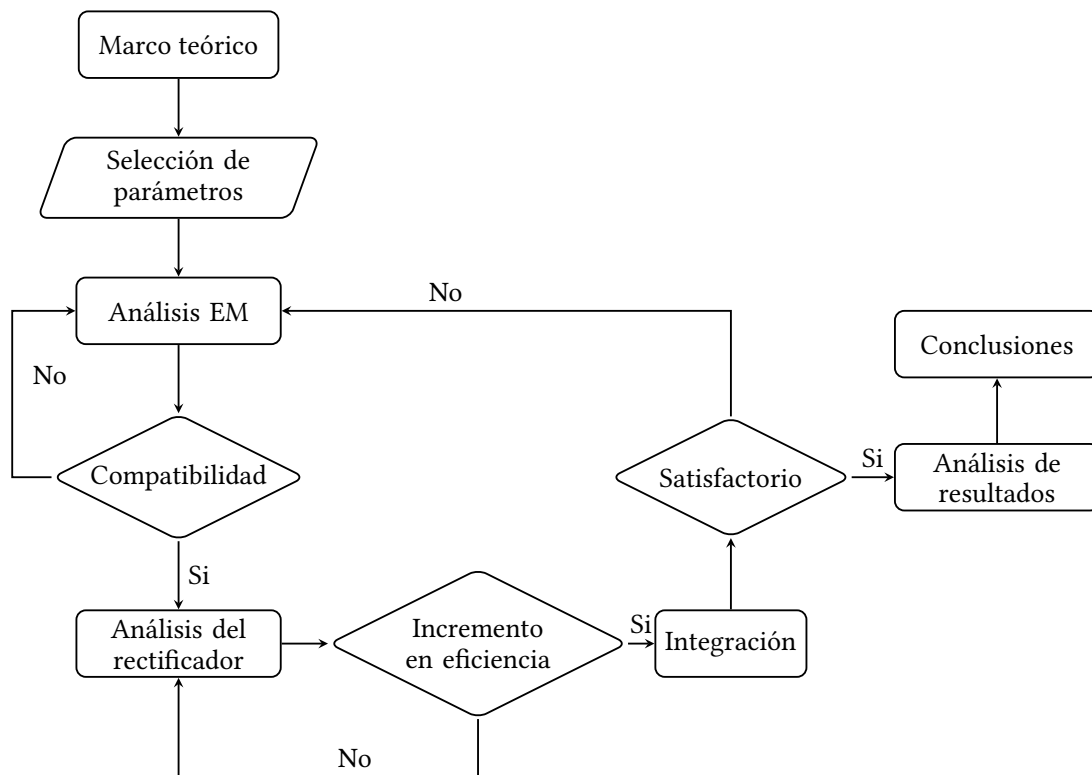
Marco teórico

Selección de parámetros

Análisis EM

No

No

Conclusiones

Compatibilidad

Satisfactorio

Si

Análisis de resultados

Si

Análisis del rectificador

Incremento en eficiencia

Si

Integración

No